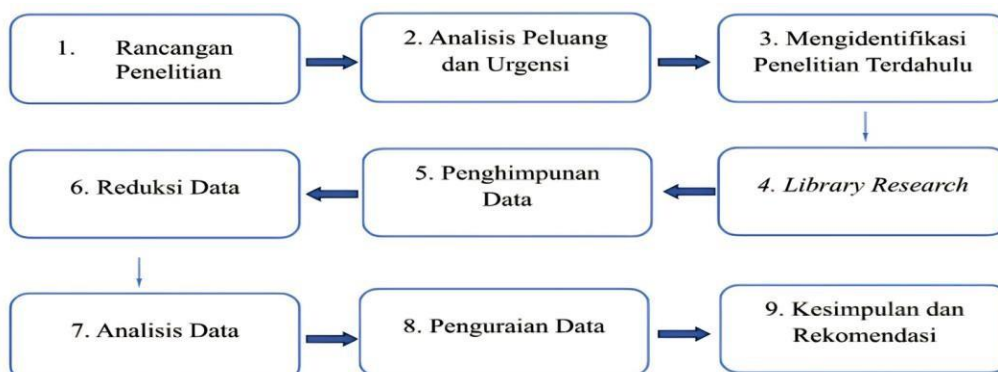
1. Rancangan Penelitian

2. Analisis Peluang dan Urgensi

3. Mengidentifikasi Penelitian Terdahulu

4. Library Research

5. Penghimpunan Data

6. Reduksi Data

7. Analisis Data

8. Penguraian Data

9. Kesimpulan dan Rekomendasi